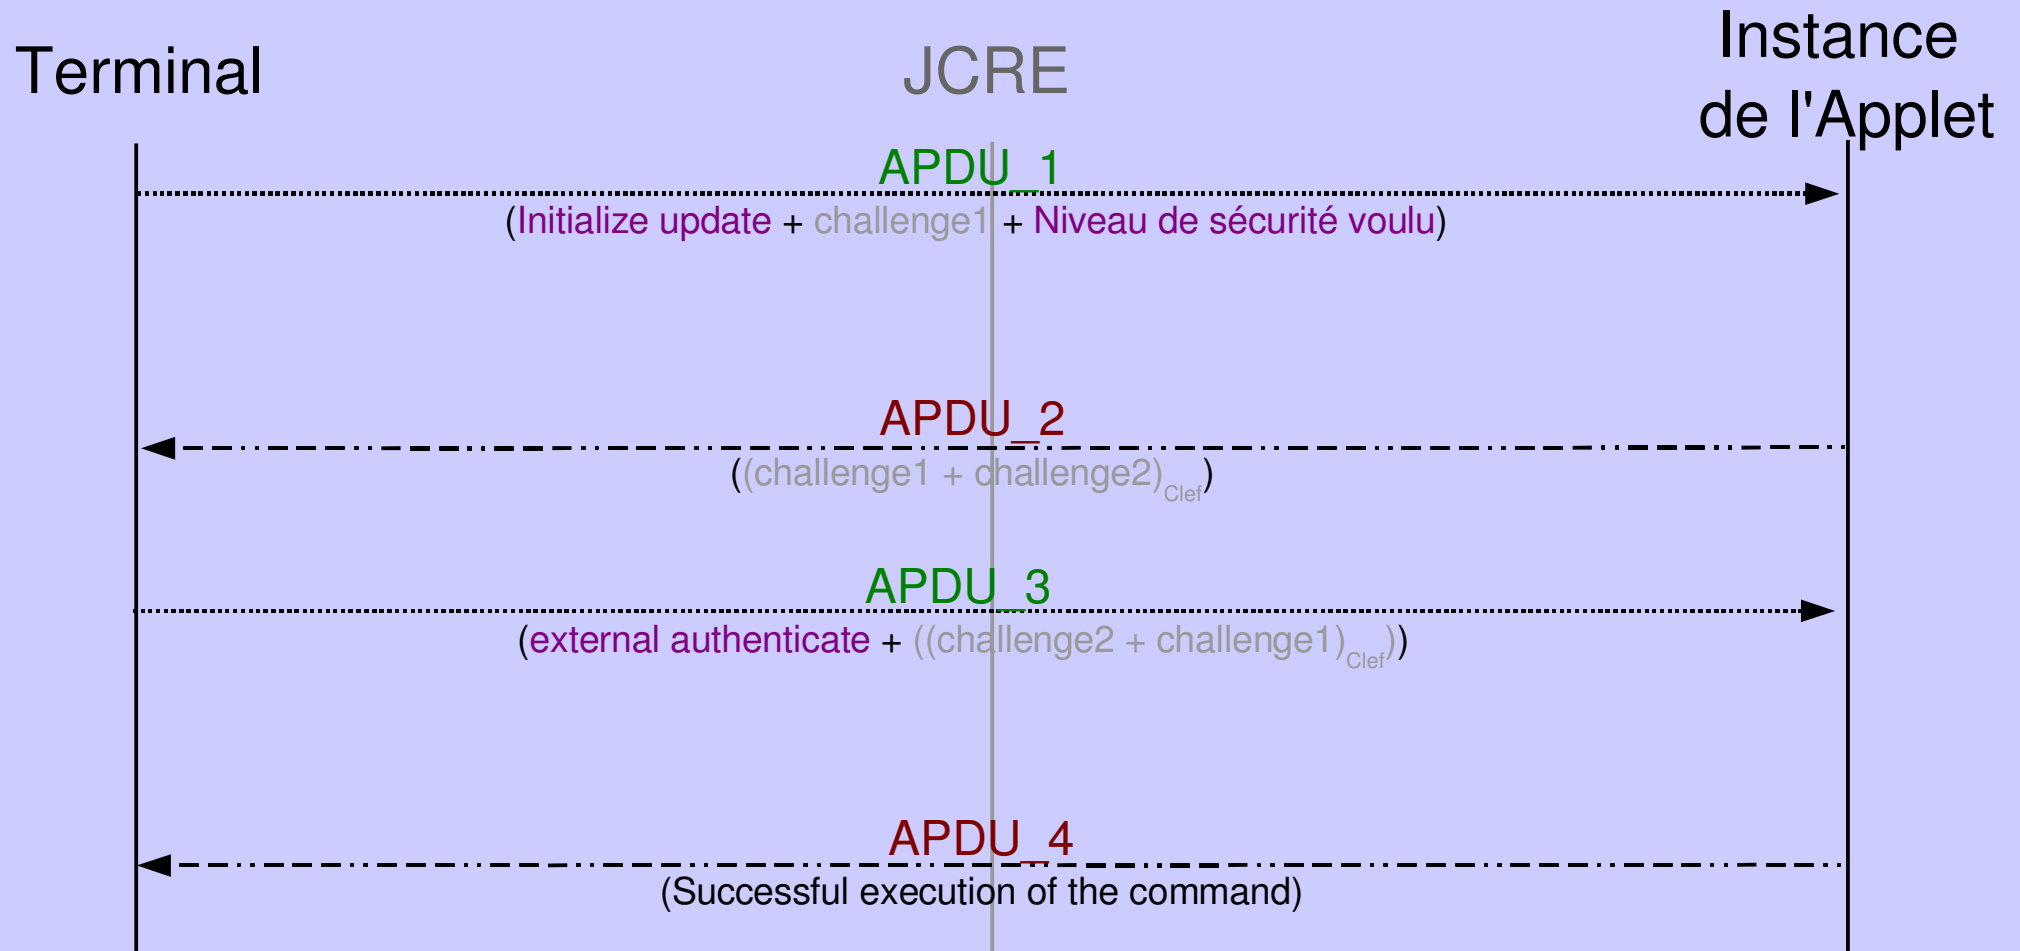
Terminal

JCRE

Instance de l'Applet

APDU_1

(Initialize update + challenge1 + Niveau de sécurité voulu)

APDU_2

((challenge1 + challenge2)$_{Clef}$)

APDU_3

(external authenticate + ((challenge2 + challenge1)$_{Clef}$))

APDU_4

(Successful execution of the command)